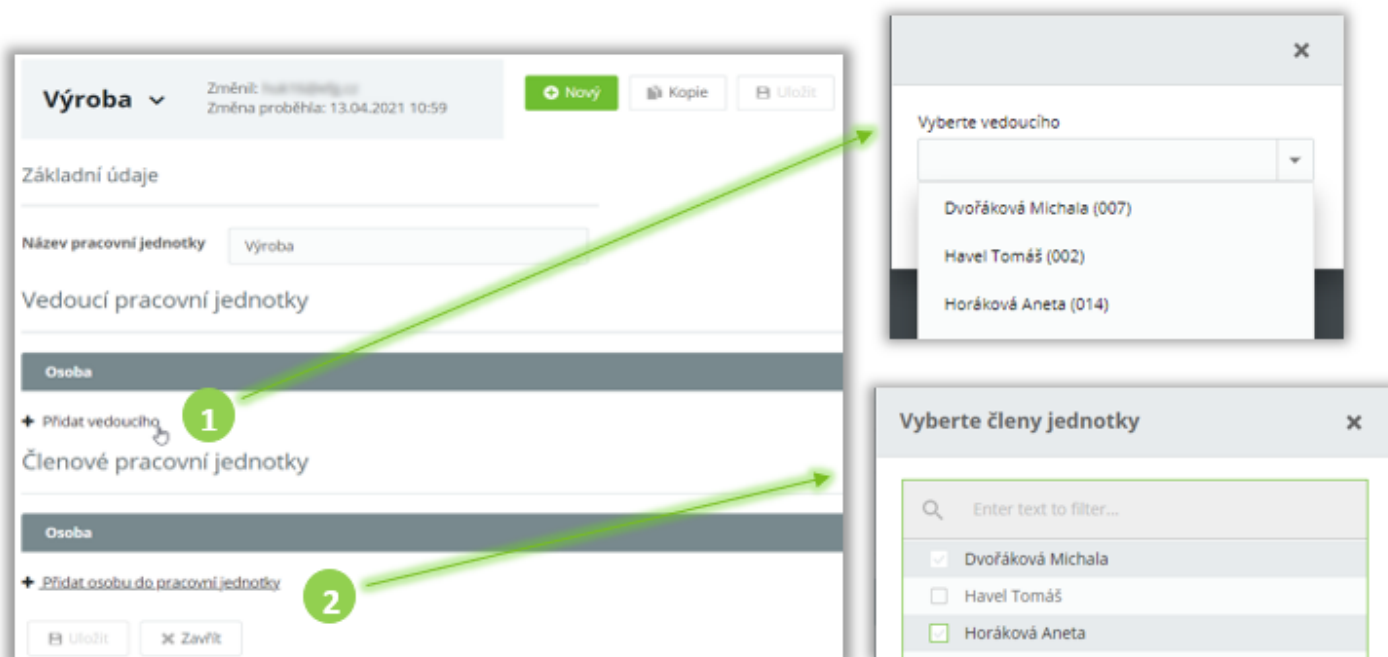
Výroba
Změnil: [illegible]
Změna proběhla: 13.04.2021 10:59
Nový
Kopie
Uložit

Základní údaje

Název pracovní jednotky
Výroba

Vedoucí pracovní jednotky

Osoba

+ Přidat vedoucího

1

Členové pracovní jednotky

Osoba

+ Přidat osobu do pracovní jednotky

2

Uložit
Zavřít

×

Vyberte vedoucího

Dvořáková Michala (007)
Havel Tomáš (002)
Horáková Aneta (014)

Vyberte členy jednotky
×

Enter text to filter...
Dvořáková Michala
Havel Tomáš
Horáková Aneta